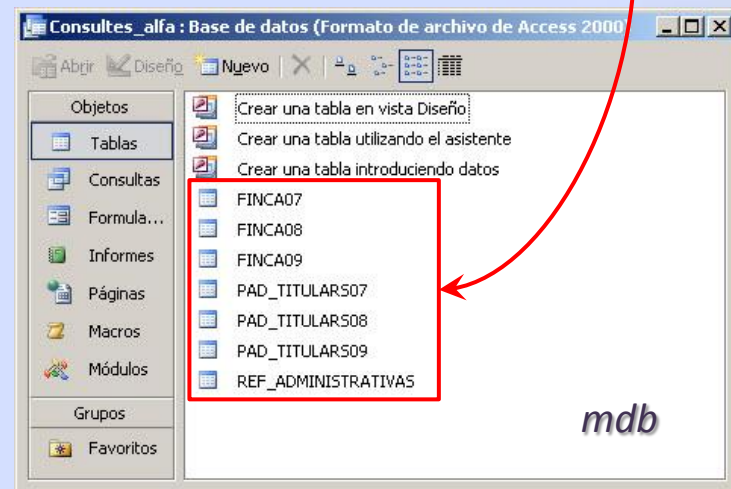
Consultes_alfa : Base de datos (Formato de archivo de Access 2000)

Abrir Diseño Nuevo

Objetos
Tablas
Consultas
Formula...
Informes
Páginas
Macros
Módulos
Grupos
Favoritos

Crear una tabla en vista Diseño
Crear una tabla utilizando el asistente
Crear una tabla introduciendo datos
FINCA07
FINCA08
FINCA09
PAD_TITULARS07
PAD_TITULARS08
PAD_TITULARS09
REF_ADMINISTRATIVAS

mdb